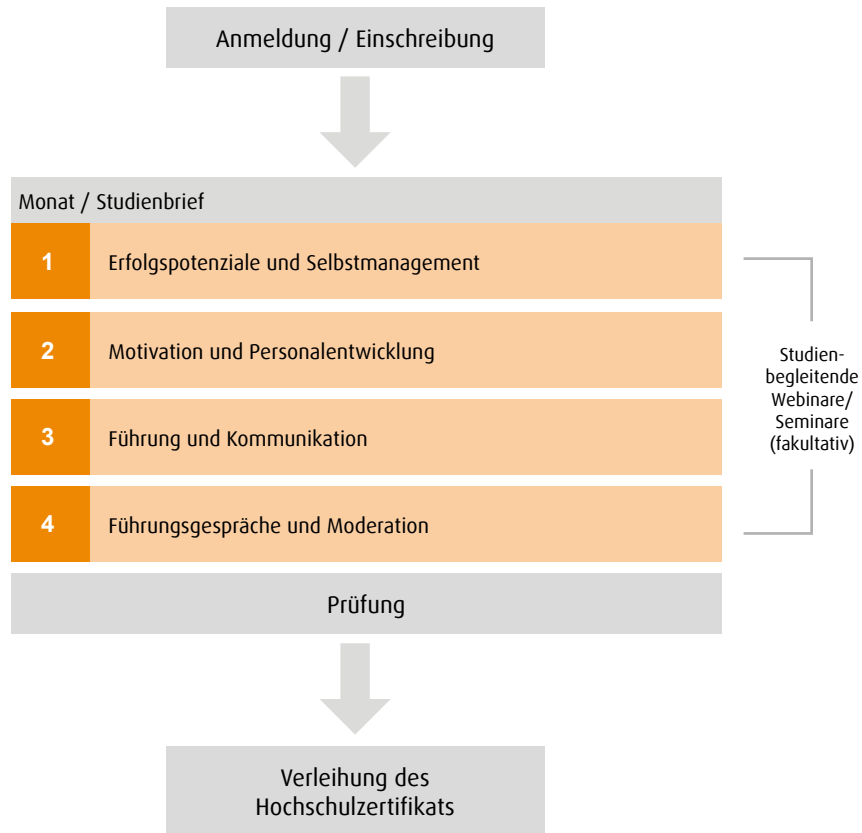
Anmeldung / Einschreibung

Monat / Studienbrief

1 Erfolgspotenziale und Selbstmanagement

2 Motivation und Personalentwicklung

3 Führung und Kommunikation

4 Führungsgespräche und Moderation

Studienbegleitende Webinare/ Seminare (fakultativ)

Prüfung

Verleihung des Hochschulzertifikats